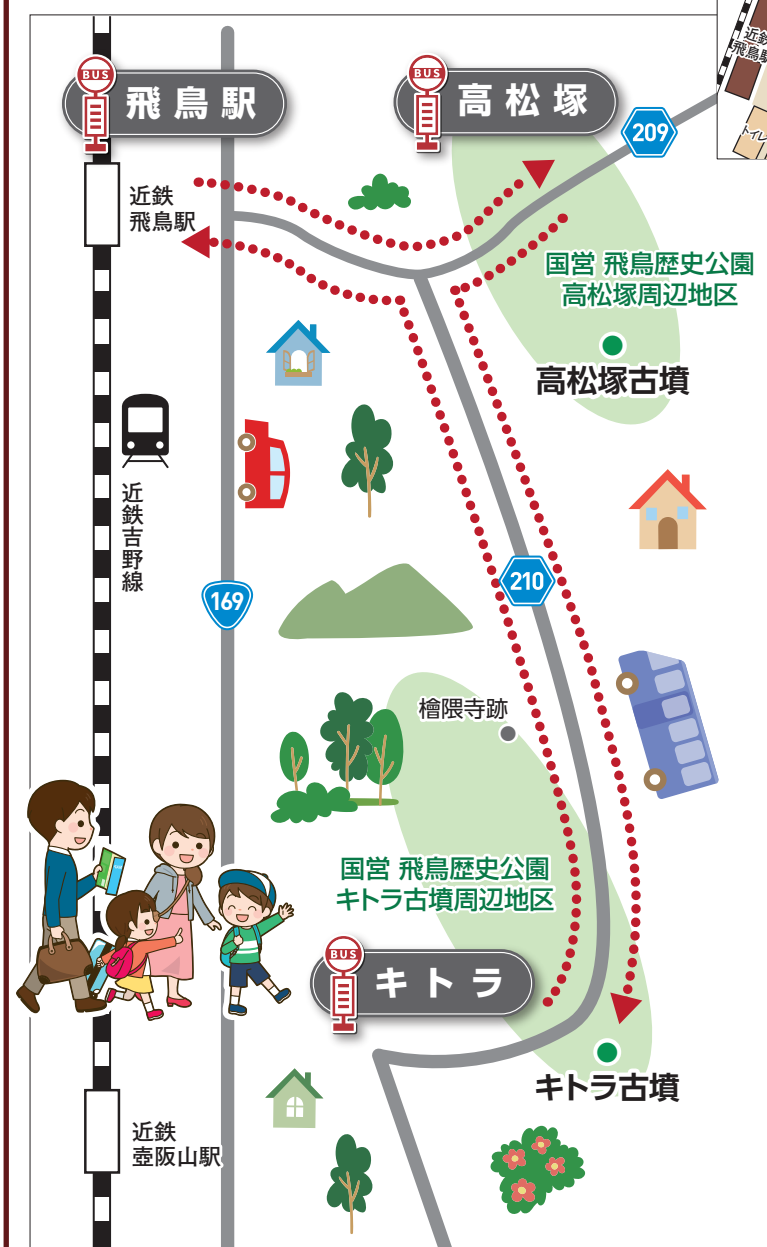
BUS
飛鳥駅

BUS
高松塚

209

近鉄
飛鳥駅

国営 飛鳥歴史公園
高松塚周辺地区

高松塚古墳

近鉄吉野線

169

210

檜隈寺跡

国営 飛鳥歴史公園
キトラ古墳周辺地区

BUS
キトラ

キトラ古墳

近鉄
壺阪山駅

近鉄
飛鳥駅

トイレ